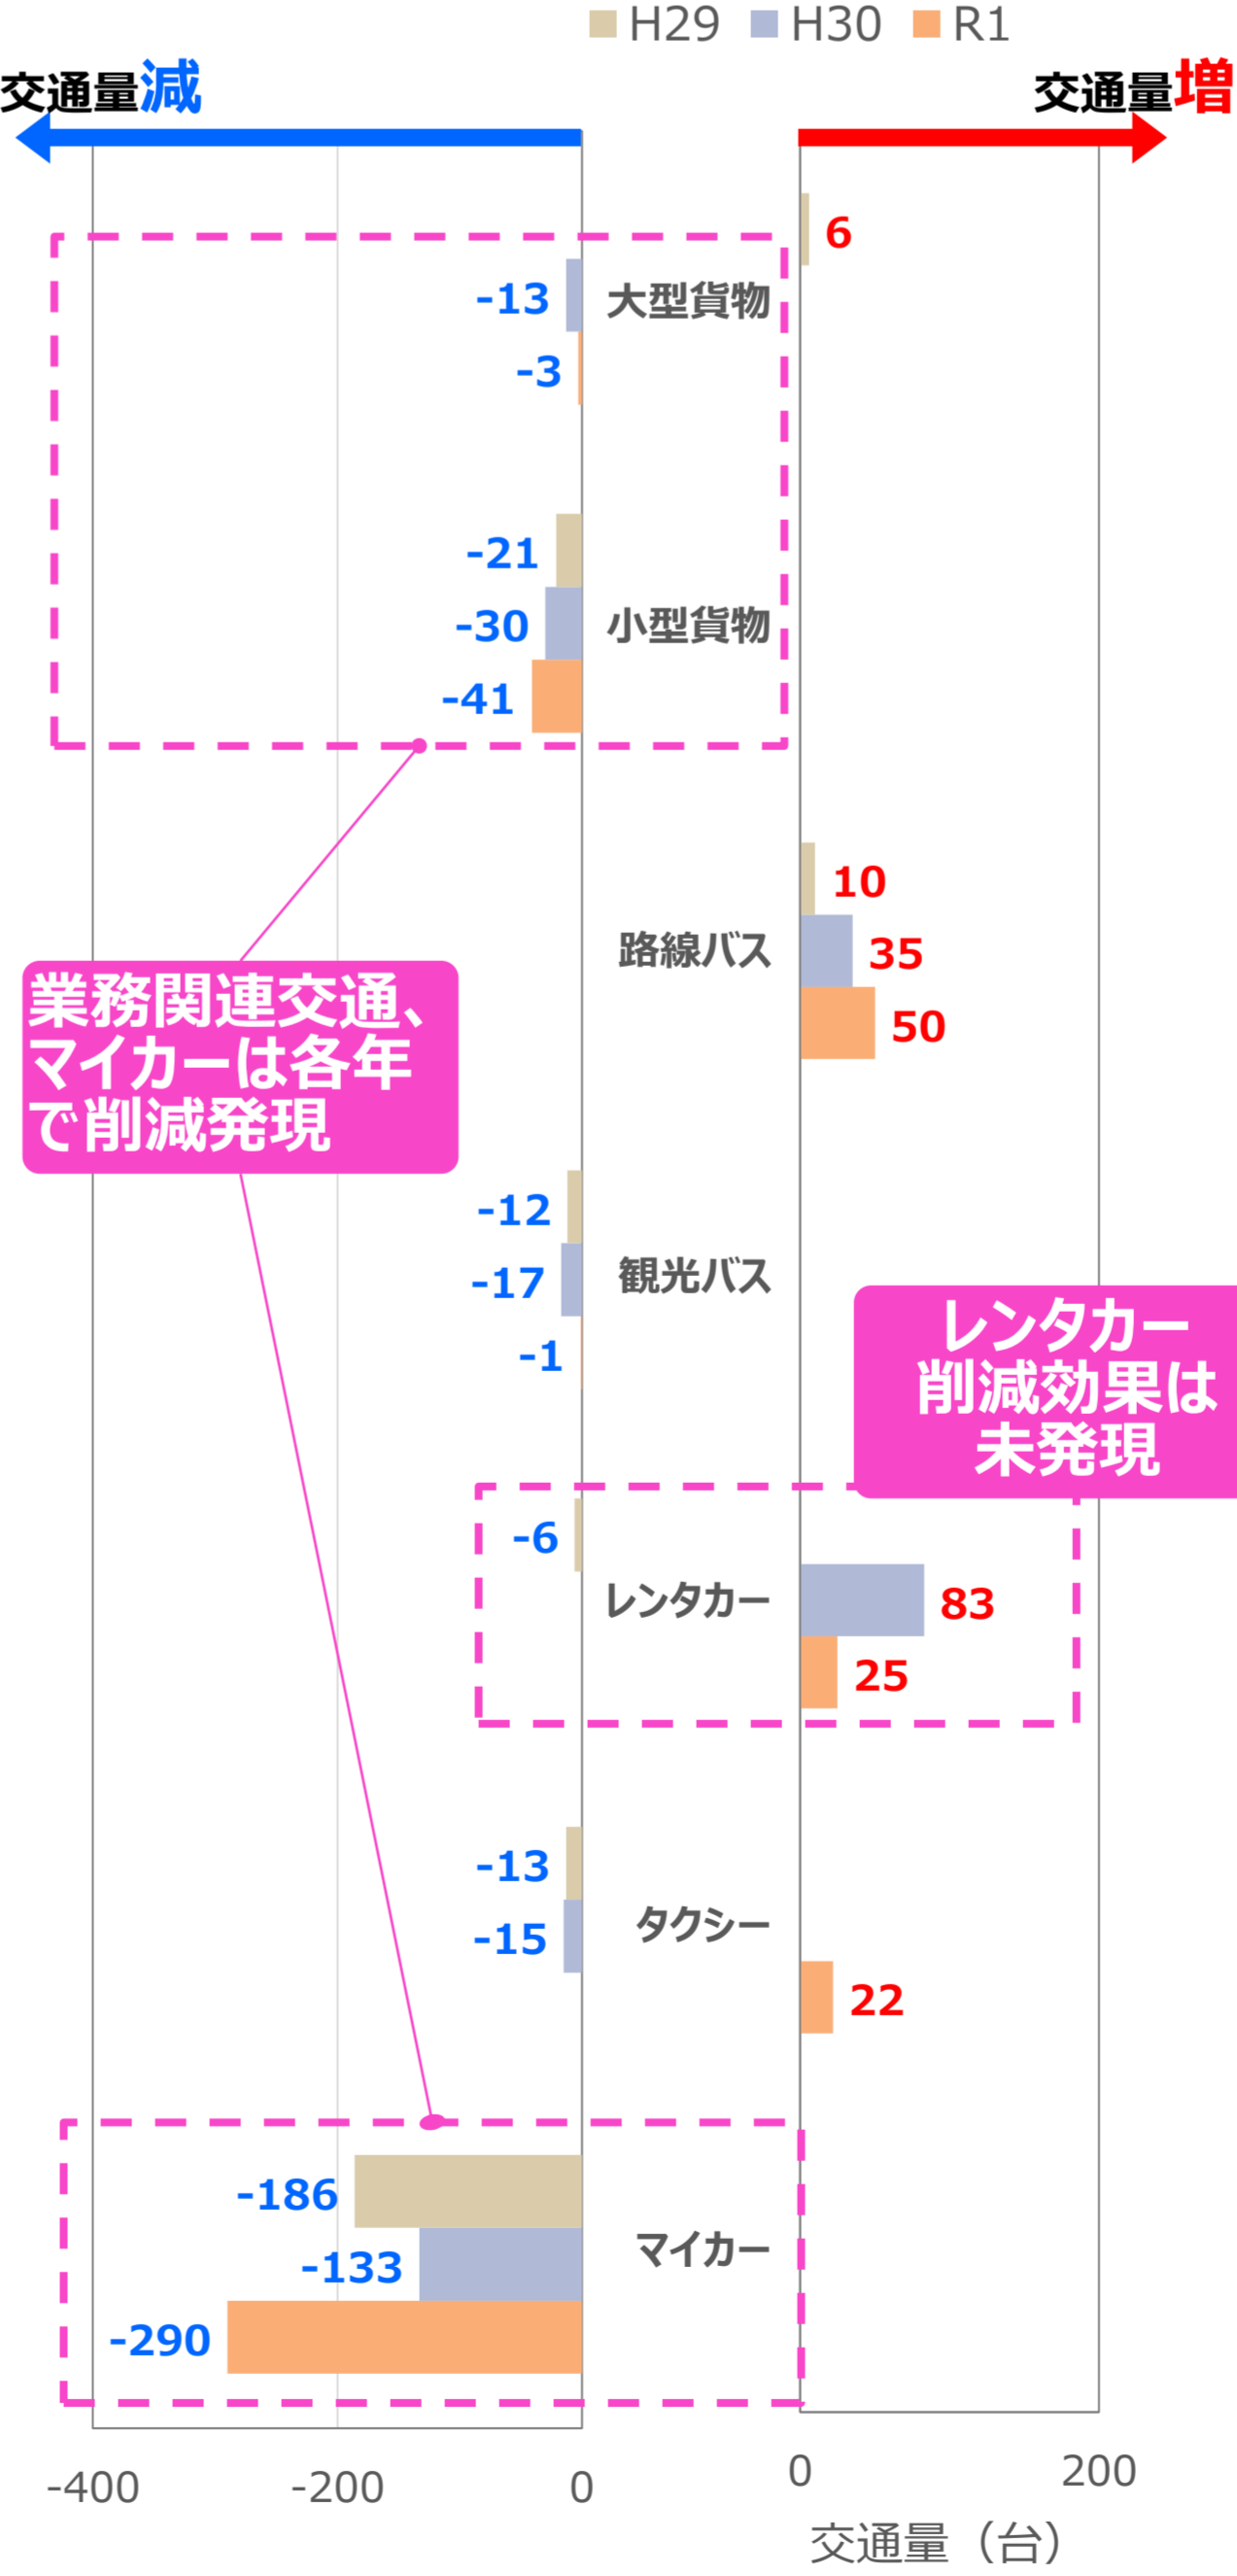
H29 H30 R1

交通量減

交通量増

6

-13
大型貨物
-3

-21
-30
小型貨物
-41

10
路線バス
35
50

業務関連交通、マイカーは各年で削減発現

-12
-17
観光バス
-1

レンタカー削減効果は未発現

-6
レンタカー
83
25

-13
-15
タクシー
22

-186
-133
マイカー
-290

-400 -200 0

0 200

交通量（台）